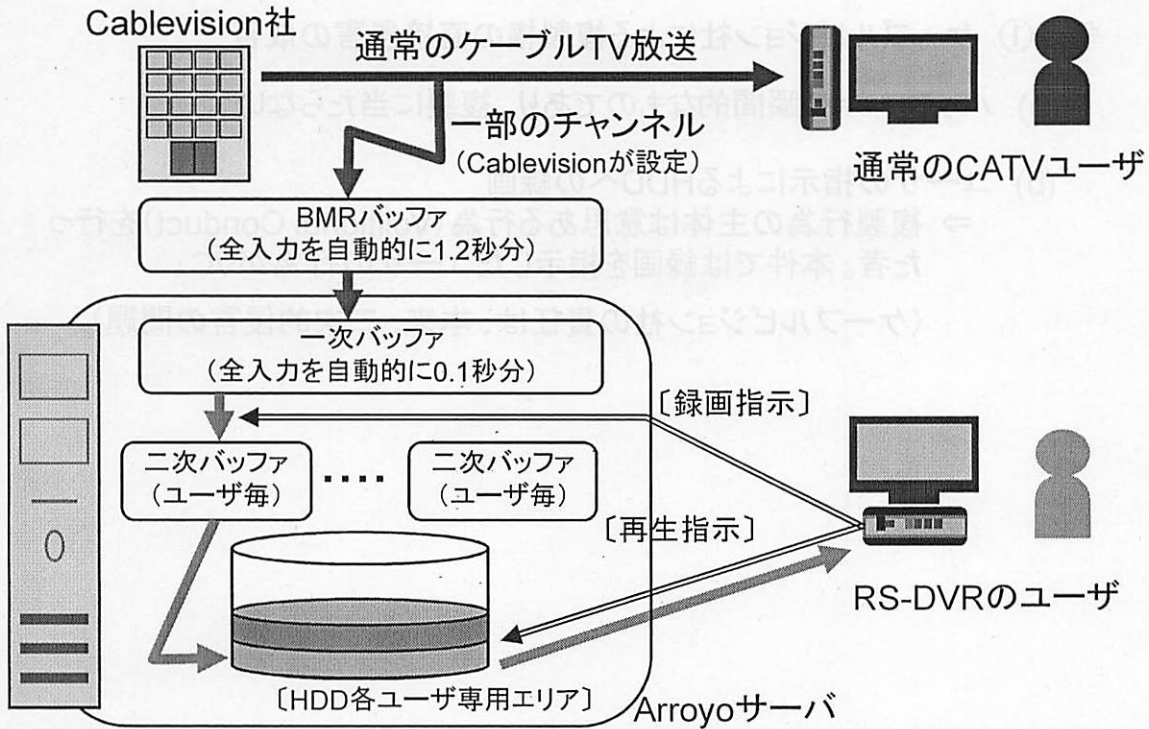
Cablevision社

通常のケーブルTV放送

一部のチャンネル
（Cablevisionが設定）

通常のCATVユーザ

BMRバッファ
（全入力を自動的に1.2秒分）

一次バッファ
（全入力を自動的に0.1秒分）

〔録画指示〕

二次バッファ
（ユーザ毎）

・・・・

二次バッファ
（ユーザ毎）

〔再生指示〕

RS-DVRのユーザ

〔HDD各ユーザ専用エリア〕

Arroyoサーバ